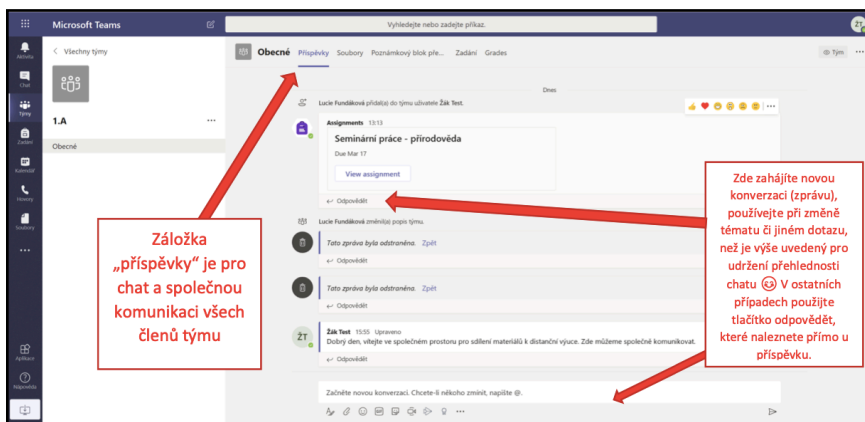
Microsoft Teams

Vyhledejte nebo zadejte příkaz.

ŽT

Aktivita

Chat

Týmy

Zadání

Kalendář

Hovory

Soubory

...

Aplikace

Nápověda

< Všechny týmy

1.A

...

Obecné

Obecné Příspěvky Soubory Poznámkový blok pře... Zadání Grades

Tým

Dnes

Lucie Fundáková přidal(a) do týmu uživatele Žák Test.

Assignments 13:13

Seminární práce - přírodověda

Due Mar 17

View assignment

Odpovědět

Lucie Fundáková změnil(a) popis týmu.

Tato zpráva byla odstraněna. Zpět

Odpovědět

Tato zpráva byla odstraněna. Zpět

Odpovědět

ŽT

Žák Test 15:55 Upraveno

Dobrý den, vítejte ve společném prostoru pro sdílení materiálů k distanční výuce. Zde můžeme společně komunikovat.

Odpovědět

Začněte novou konverzaci. Chcete-li někoho zmínit, napište @.

Záložka „příspěvky" je pro chat a společnou komunikaci všech členů týmu

Zde zahájíte novou konverzaci (zprávu), používejte při změně tématu či jiném dotazu, než je výše uvedený pro udržení přehlednosti chatu 😉 V ostatních případech použijte tlačítko odpovědět, které naleznete přímo u příspěvku.